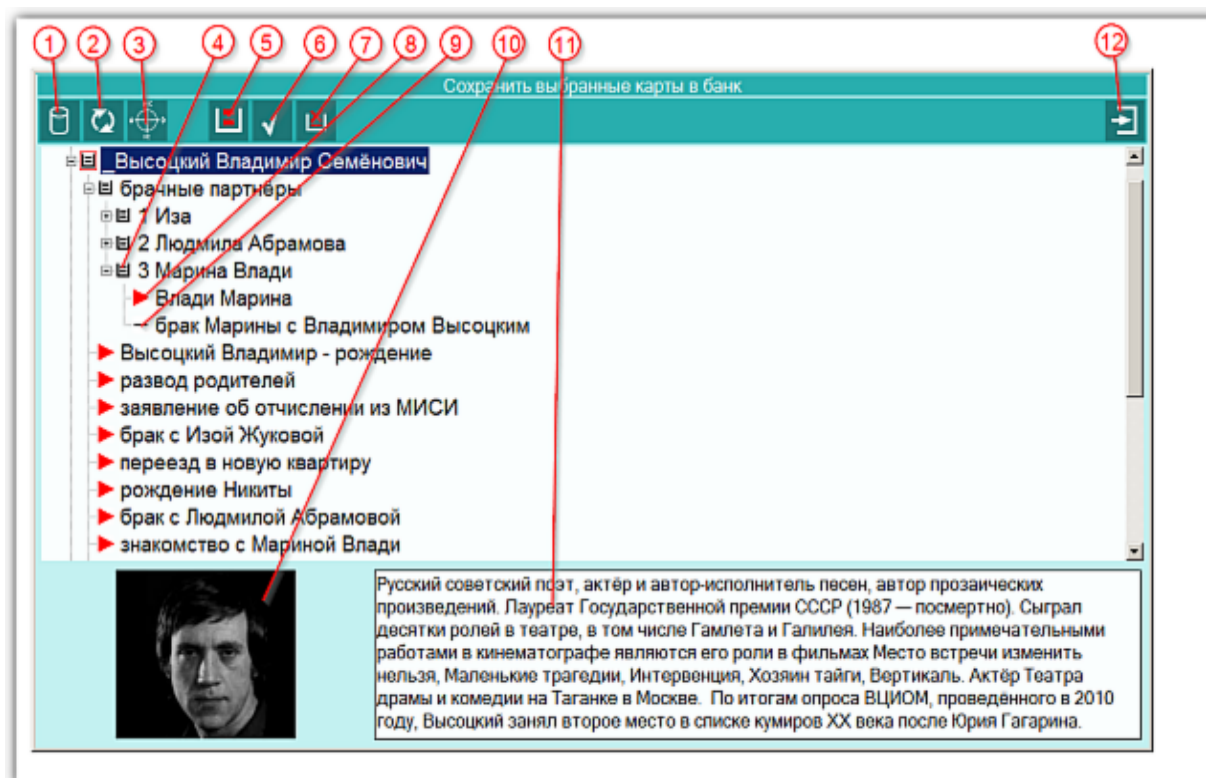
1 2 3 4 5 6 7 8 9 10 11 12

Сохранить выбранные карты в банк

_Высоцкий Владимир Семёнович
брачные партнёры
1 Иза
2 Людмила Абрамова
3 Марина Влади
Влади Марина
брак Марины с Владимиром Высоцким
Высоцкий Владимир - рождение
развод родителей
заявление об отчислении из МИСИ
брак с Изой Жуковой
переезд в новую квартиру
рождение Никиты
брак с Людмилой Абрамовой
знакомство с Мариной Влади

Русский советский поэт, актёр и автор-исполнитель песен, автор прозаических произведений. Лауреат Государственной премии СССР (1987 — посмертно). Сыграл десятки ролей в театре, в том числе Гамлета и Галилея. Наиболее примечательными работами в кинематографе являются его роли в фильмах Место встречи изменить нельзя, Маленькие трагедии, Интервенция, Хозяин тайги, Вертикаль. Актёр Театра драмы и комедии на Таганке в Москве. По итогам опроса ВЦИОМ, проведённого в 2010 году, Высоцкий занял второе место в списке кумиров XX века после Юрия Гагарина.